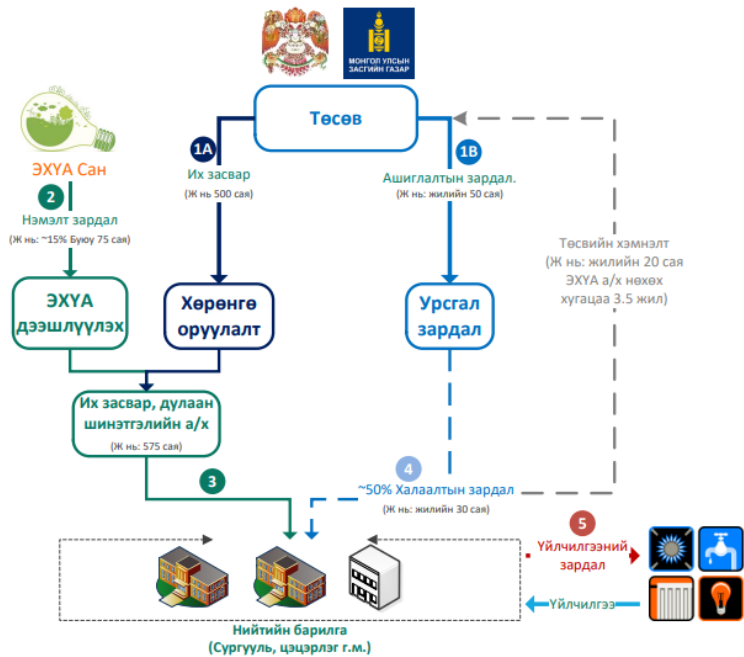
МОНГОЛ УЛСЫН ЗАСГИЙН ГАЗАР

Төсөв

ЭХҮА Сан

2
Нэмэлт зардал
(Ж нь: ~15% Буюу 75 сая)

1А
Их засвар
(Ж нь 500 сая)

1В
Ашиглалтын зардал.
(Ж нь: жилийн 50 сая)

Төсвийн хэмнэлт
(Ж нь: жилийн 20 сая ЭХҮА а/х нөхөх хугацаа 3.5 жил)

ЭХҮА дээшлүүлэх

Хөрөнгө оруулалт

Урсгал зардал

Их засвар, дулаан шинэтгэлийн а/х
(Ж нь: 575 сая)

3

4
~50% Халаалтын зардал
(Ж нь: жилийн 30 сая)

5
Үйлчилгээний зардал

Үйлчилгээ

Нийтийн барилга
(Сургууль, цэцэрлэг г.м.)